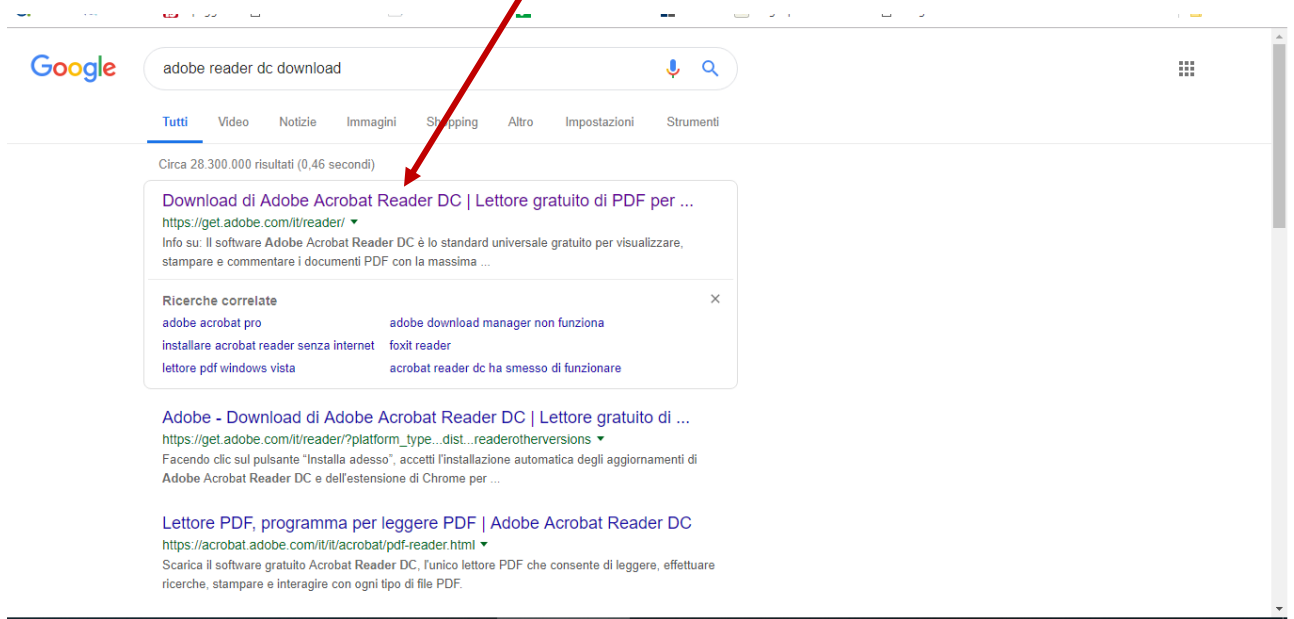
Google

adobe reader dc download

Tutti Video Notizie Immagini Shopping Altro Impostazioni Strumenti

Circa 28.300.000 risultati (0,46 secondi)

Download di Adobe Acrobat Reader DC | Lettore gratuito di PDF per ...
https://get.adobe.com/it/reader/ ▾
Info su: Il software Adobe Acrobat Reader DC è lo standard universale gratuito per visualizzare, stampare e commentare i documenti PDF con la massima ...

Ricerche correlate
adobe acrobat pro
adobe download manager non funziona
installare acrobat reader senza internet
foxit reader
lettore pdf windows vista
acrobat reader dc ha smesso di funzionare

Adobe - Download di Adobe Acrobat Reader DC | Lettore gratuito di ...
https://get.adobe.com/it/reader/?platform_type...dist...readerotherversions ▾
Facendo clic sul pulsante "Installa adesso", accetti l'installazione automatica degli aggiornamenti di Adobe Acrobat Reader DC e dell'estensione di Chrome per ...

Lettore PDF, programma per leggere PDF | Adobe Acrobat Reader DC
https://acrobat.adobe.com/it/it/acrobat/pdf-reader.html ▾
Scarica il software gratuito Acrobat Reader DC, l'unico lettore PDF che consente di leggere, effettuare ricerche, stampare e interagire con ogni tipo di file PDF.